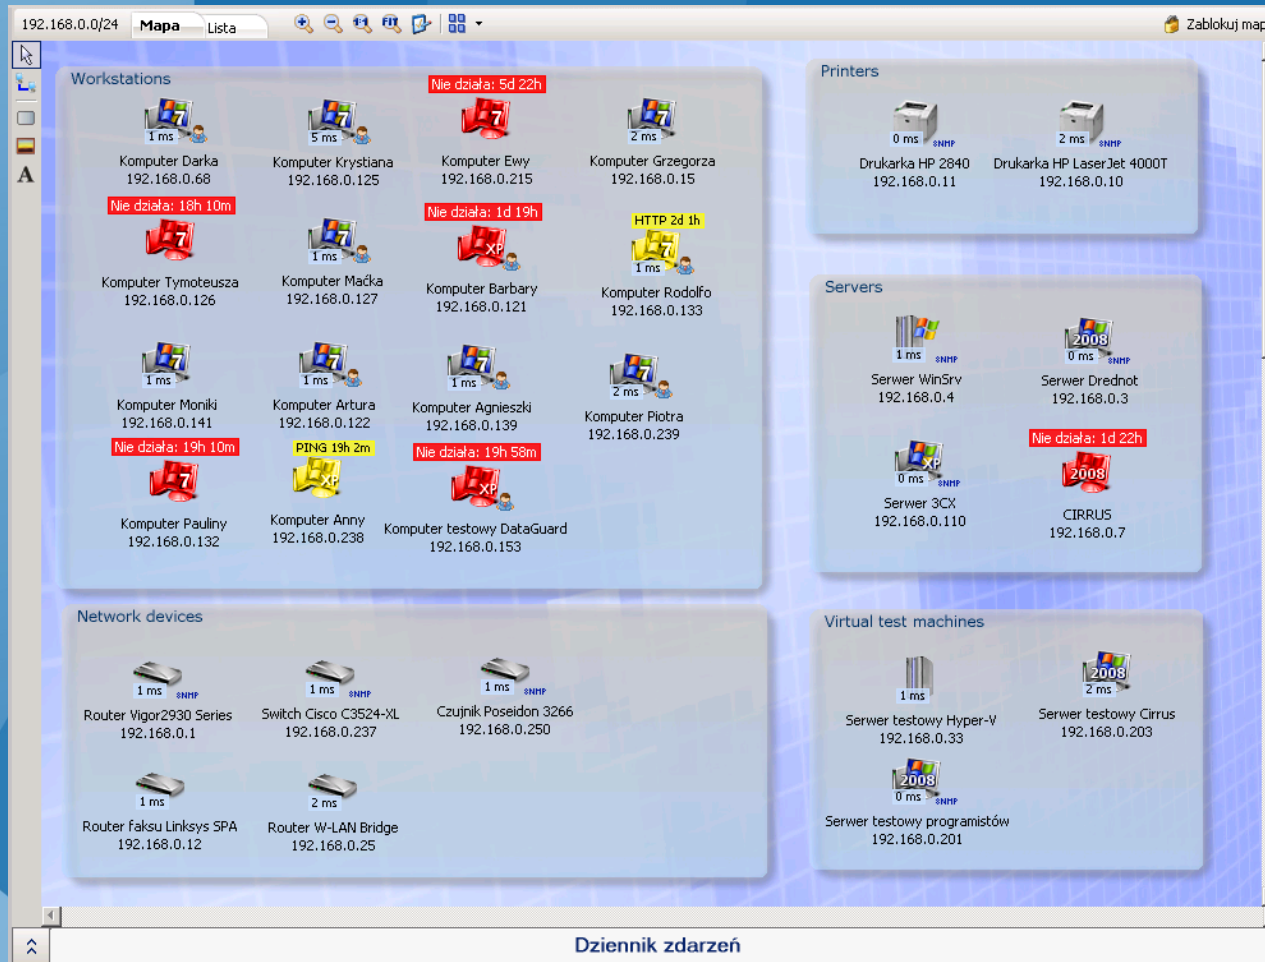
192.168.0.0/24 Mapa Lista

Zablokuj map

Workstations

1 ms
Komputer Darka
192.168.0.68

5 ms
Komputer Krystiana
192.168.0.125

Nie działa: 5d 22h
Komputer Ewy
192.168.0.215

2 ms
Komputer Grzegorza
192.168.0.15

Nie działa: 18h 10m
Komputer Tymoteusza
192.168.0.126

1 ms
Komputer Maćka
192.168.0.127

Nie działa: 1d 19h
Komputer Barbary
192.168.0.121

HTTP 2d 1h
1 ms
Komputer Rodolfo
192.168.0.133

1 ms
Komputer Moniki
192.168.0.141

1 ms
Komputer Artura
192.168.0.122

1 ms
Komputer Agnieszki
192.168.0.139

2 ms
Komputer Piotra
192.168.0.239

Nie działa: 19h 10m
Komputer Pauliny
192.168.0.132

PING 19h 2m
Komputer Anny
192.168.0.238

Nie działa: 19h 58m
Komputer testowy DataGuard
192.168.0.153

Printers

0 ms SNMP
Drukarka HP 2840
192.168.0.11

2 ms SNMP
Drukarka HP LaserJet 4000T
192.168.0.10

Servers

1 ms SNMP
Serwer WinSrv
192.168.0.4

2008
0 ms SNMP
Serwer Drednot
192.168.0.3

0 ms SNMP
Serwer 3CX
192.168.0.110

Nie działa: 1d 22h
2008
CIRRUS
192.168.0.7

Network devices

1 ms SNMP
Router Vigor2930 Series
192.168.0.1

1 ms SNMP
Switch Cisco C3524-XL
192.168.0.237

1 ms SNMP
Czujnik Poseidon 3266
192.168.0.250

1 ms
Router faksu Linksys SPA
192.168.0.12

2 ms
Router W-LAN Bridge
192.168.0.25

Virtual test machines

1 ms
Serwer testowy Hyper-V
192.168.0.33

2008
2 ms
Serwer testowy Cirrus
192.168.0.203

2008
0 ms SNMP
Serwer testowy programistów
192.168.0.201

Dziennik zdarzeń